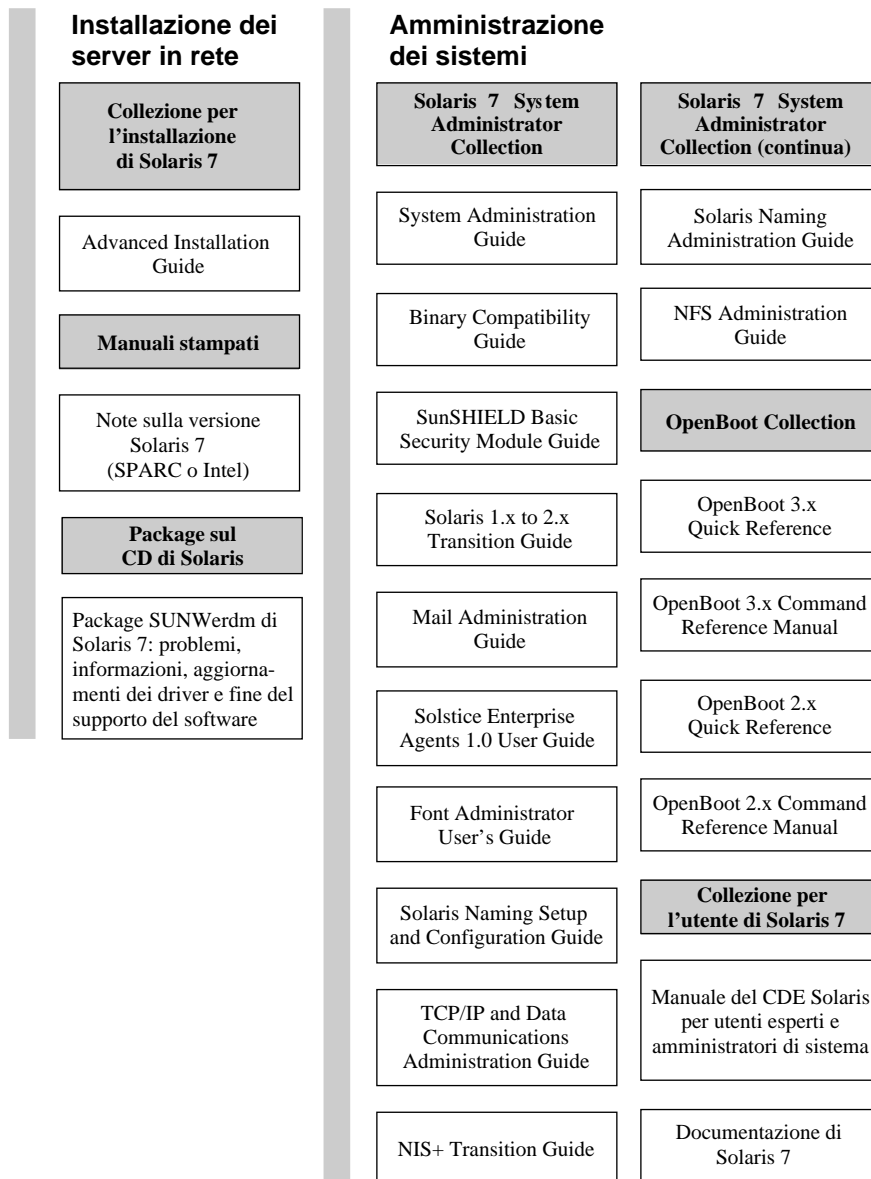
Installazione dei server in rete

Collezione per l'installazione di Solaris 7

Advanced Installation Guide

Manuali stampati

Note sulla versione Solaris 7 (SPARC o Intel)

Package sul CD di Solaris

Package SUNWerdm di Solaris 7: problemi, informazioni, aggiornamenti dei driver e fine del supporto del software

Amministrazione dei sistemi

Solaris 7 System Administrator Collection

System Administration Guide

Binary Compatibility Guide

SunSHIELD Basic Security Module Guide

Solaris 1.x to 2.x Transition Guide

Mail Administration Guide

Solstice Enterprise Agents 1.0 User Guide

Font Administrator User's Guide

Solaris Naming Setup and Configuration Guide

TCP/IP and Data Communications Administration Guide

NIS+ Transition Guide

Solaris 7 System Administrator Collection (continua)

Solaris Naming Administration Guide

NFS Administration Guide

OpenBoot Collection

OpenBoot 3.x Quick Reference

OpenBoot 3.x Command Reference Manual

OpenBoot 2.x Quick Reference

OpenBoot 2.x Command Reference Manual

Collezione per l'utente di Solaris 7

Manuale del CDE Solaris per utenti esperti e amministratori di sistema

Documentazione di Solaris 7